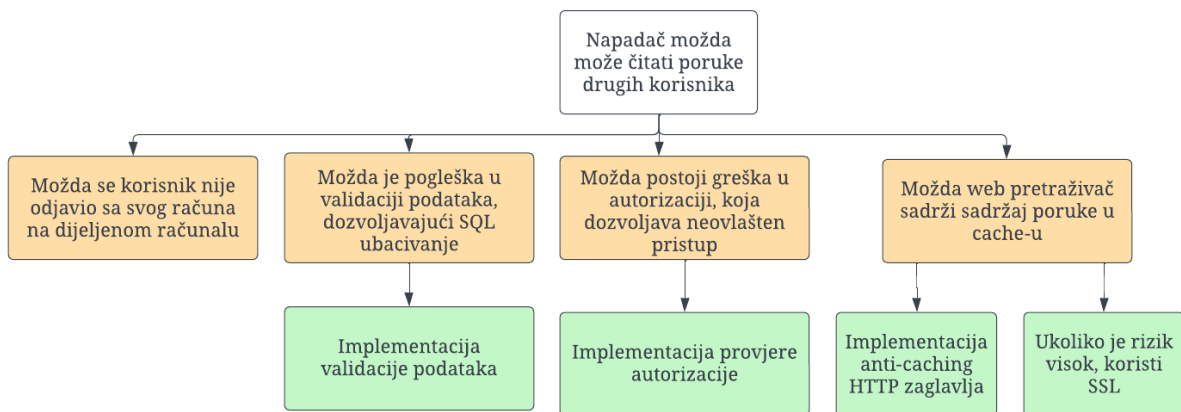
Napadač možda može čitati poruke drugih korisnika

Možda se korisnik nije odjavio sa svog računa na dijeljenom računalu

Možda je pogleška u validaciji podataka, dozvoljavajući SQL ubacivanje

Možda postoji greška u autorizaciji, koja dozvoljava neovlašten pristup

Možda web pretraživač sadrži sadržaj poruke u cache-u

Implementacija validacije podataka

Implementacija provjere autorizacije

Implementacija anti-caching HTTP zaglavlja

Ukoliko je rizik visok, koristi SSL